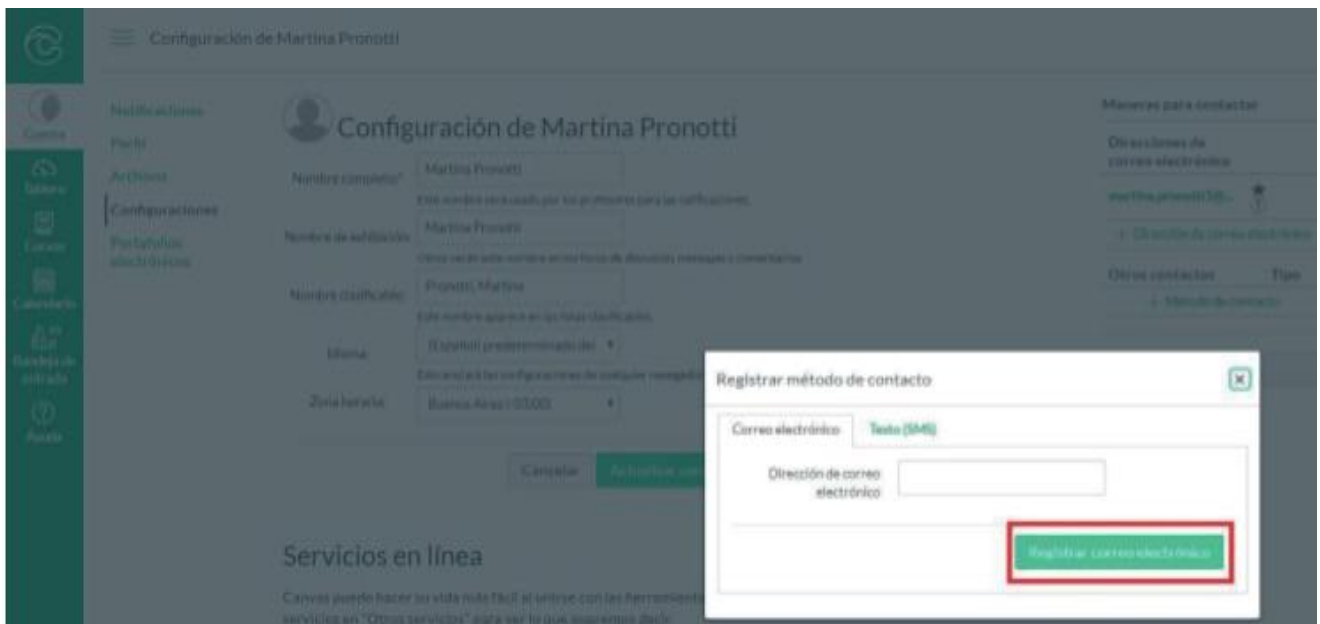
Configuración de Martina Pronotti

Cuenta
Tablero
Cursos
Calendario
Bandeja de entrada
Ayuda

Notificaciones
Perfil
Archivos
Configuraciones
Portafolios electrónicos

Configuración de Martina Pronotti

Nombre completo: Martina Pronotti
Este nombre será usado por los profesores para las calificaciones.

Nombre de exhibición: Martina Pronotti
Otros verán este nombre en los foros de discusión, mensajes y comentarios.

Nombre clasificable: Pronotti, Martina
Este nombre aparece en las listas clasificadas.

Idioma: El español predeterminado del
Esto anulará las configuraciones de cualquier navegador

Zona horaria: Buenos Aires (-03:00)

Cancelar Actualizar con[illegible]

Servicios en línea

Canvas puede hacer su vida más fácil al unirse con las herramienta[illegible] servicios en "Otros servicios" para ver lo que sugerimos dado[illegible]

Maneras para contactar
Direcciones de correo electrónico
martina.pronotti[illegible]
+ Dirección de correo electrónico
Otros contactos Tipo
+ Método de contacto

Registrar método de contacto
Correo electrónico Texto (SMS)
Dirección de correo electrónico
Registrar correo electrónico